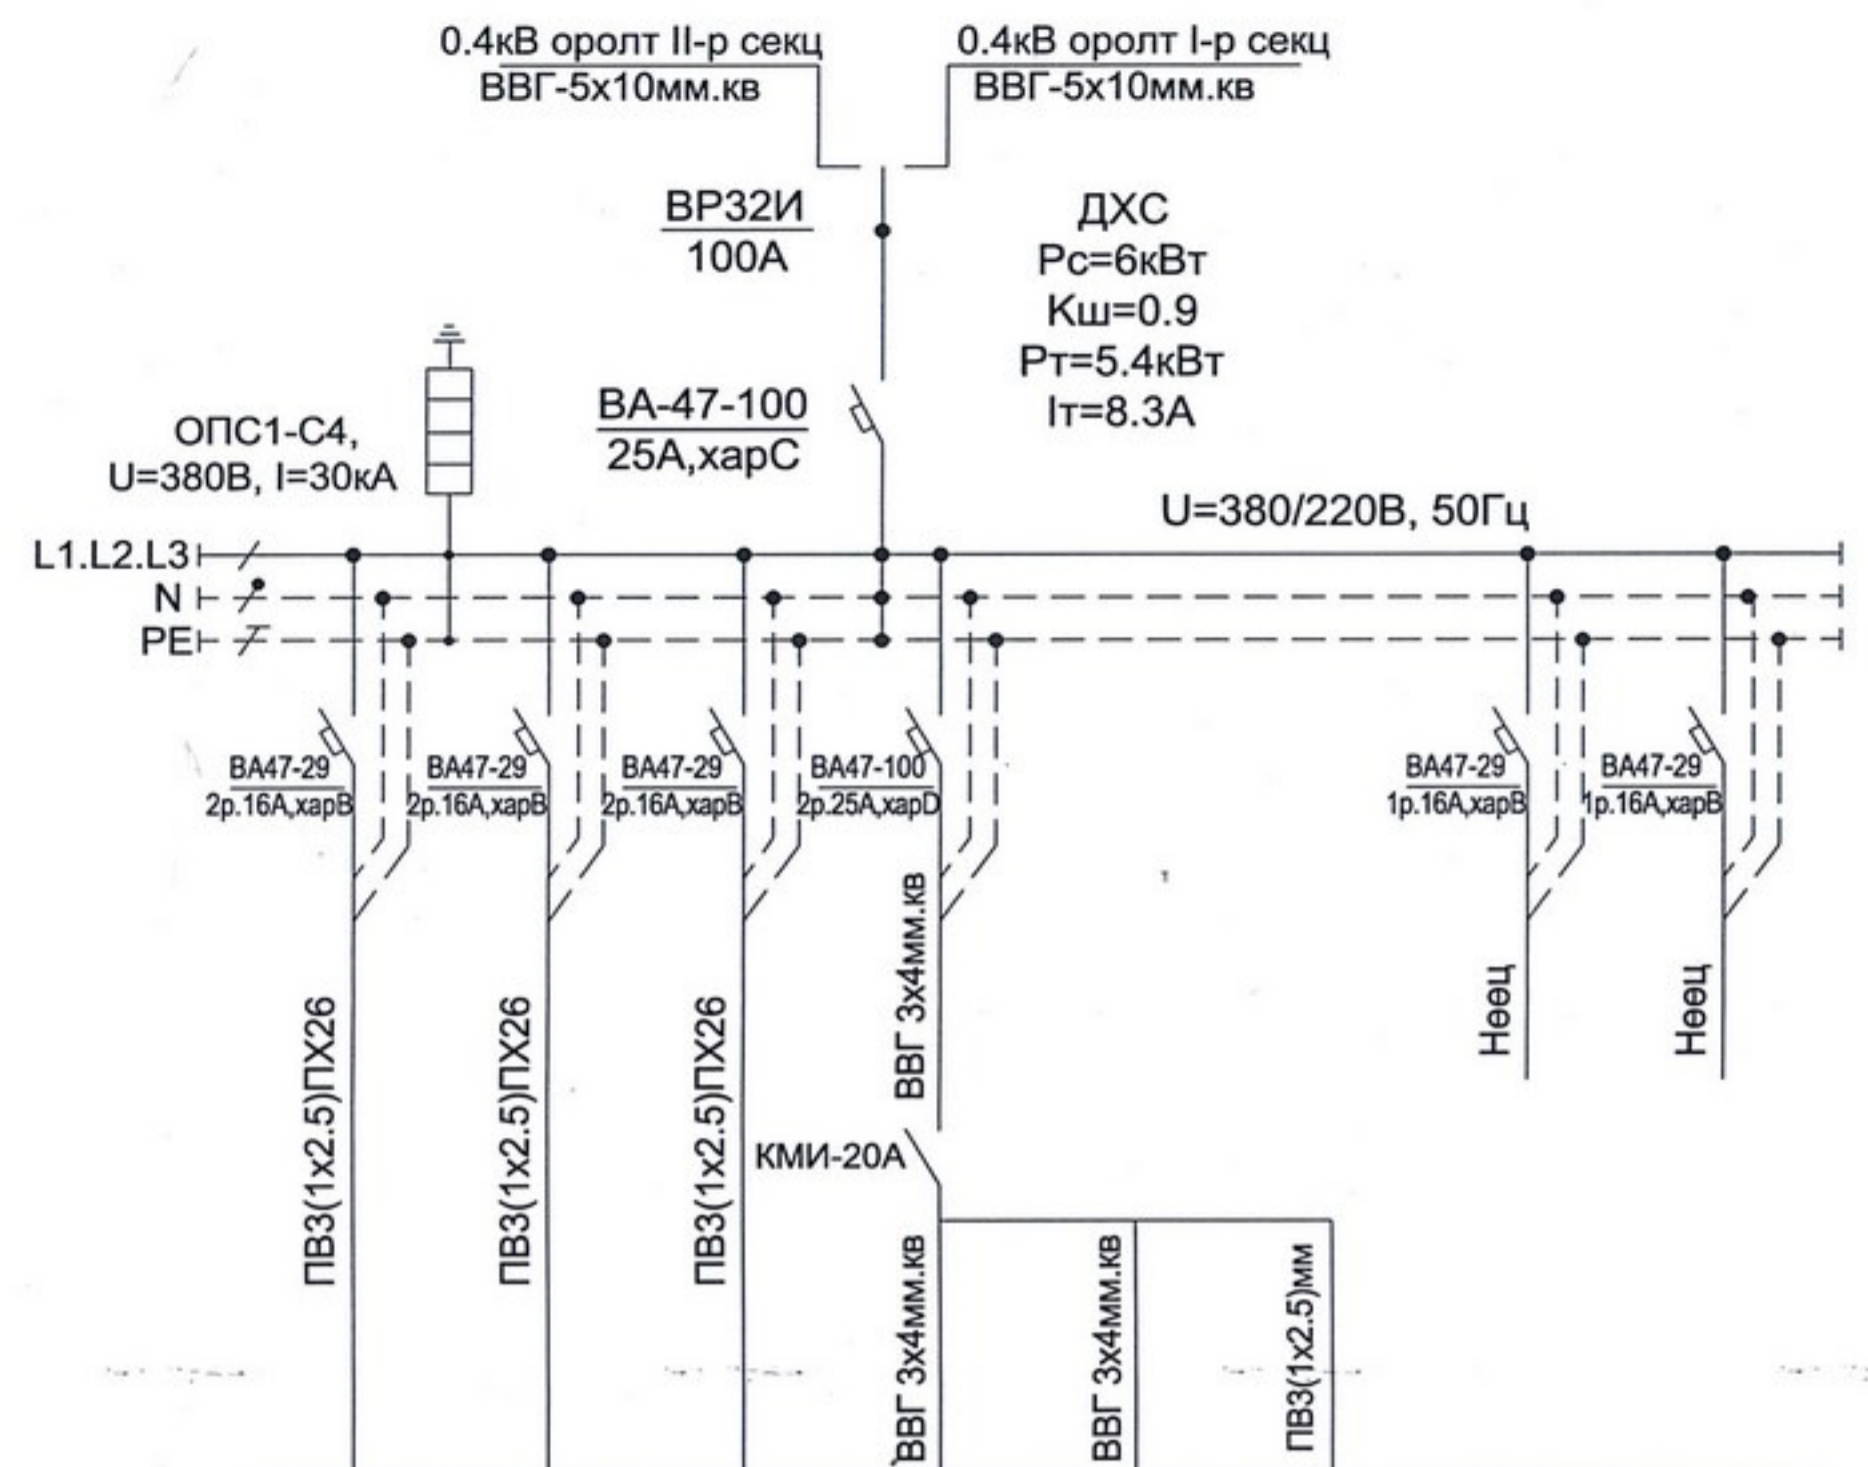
0.4кВ оролт II-р секц
ВВГ-5х10мм.кв

0.4кВ оролт I-р секц
ВВГ-5х10мм.кв

ВР32И
100А

ДХС
Рс=6кВт
Кш=0.9
Рт=5.4кВт
Iт=8.3А

ВА-47-100
25А,харС

ОПС1-С4,
U=380В, I=30кА

U=380/220В, 50Гц

L1.L2.L3
N
PE

ВА47-29
2р.16А,харВ

ВА47-29
2р.16А,харВ

ВА47-29
2р.16А,харВ

ВА47-100
2р.25А,харD

ВА47-29
1р.16А,харВ

ВА47-29
1р.16А,харВ

ПВЗ(1х2.5)ПХ26

ПВЗ(1х2.5)ПХ26

ПВЗ(1х2.5)ПХ26

ВВГ 3х4мм.кв

Нөөц

Нөөц

КМИ-20А

ВВГ 3х4мм.кв

ВВГ 3х4мм.кв

ПВЗ(1х2.5)мм